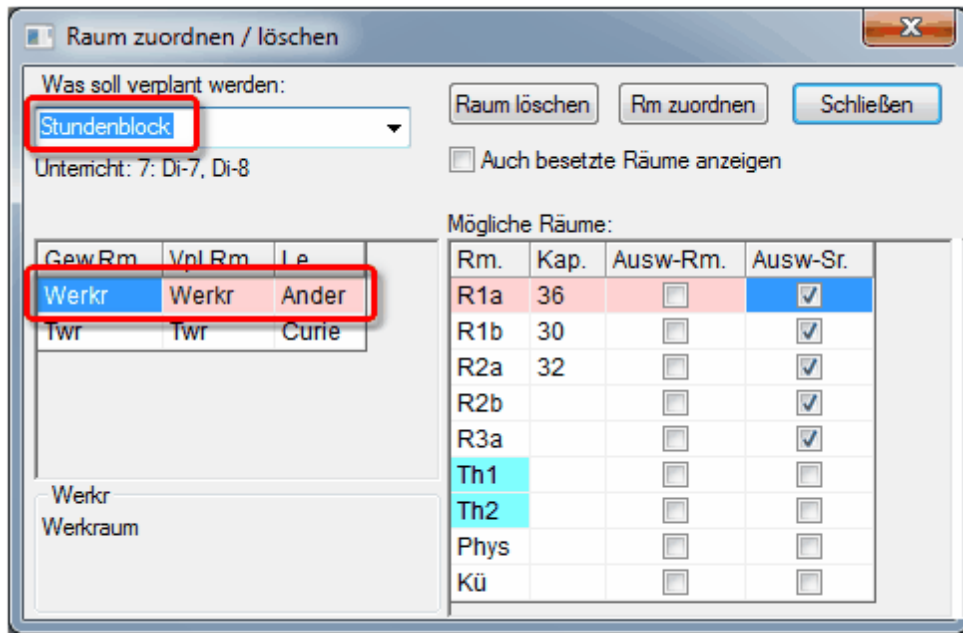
Raum zuordnen / löschen

Was soll verplant werden:

Stundenblock

Unterricht: 7: Di-7, Di-8

Raum löschen

Rm zuordnen

Schließen

Auch besetzte Räume anzeigen

Mögliche Räume:

| Gew.Rm. | Vpl.Rm. | Le. |
|---|---|---|
| Werkr | Werkr | Ander |
| Twr | Twr | Curie |

Werkr

Werkraum

| Rm. | Kap. | Ausw-Rm. | Ausw-Sr. |
|---|---|---|---|
| R1a | 36 | ☐ | ☑ |
| R1b | 30 | ☐ | ☑ |
| R2a | 32 | ☐ | ☑ |
| R2b | | ☐ | ☑ |
| R3a | | ☐ | ☑ |
| Th1 | | ☐ | ☐ |
| Th2 | | ☐ | ☐ |
| Phys | | ☐ | ☐ |
| Kü | | ☐ | ☐ |